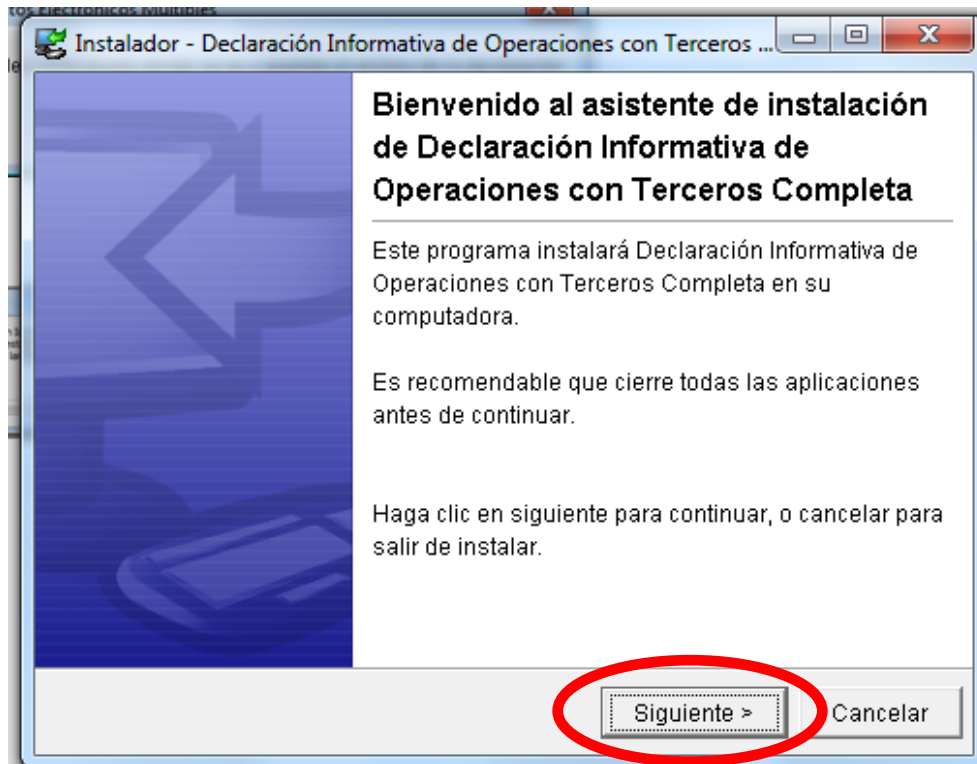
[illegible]tos Electrónicos Múltiples

Instalador - Declaración Informativa de Operaciones con Terceros ...

Bienvenido al asistente de instalación de Declaración Informativa de Operaciones con Terceros Completa

Este programa instalará Declaración Informativa de Operaciones con Terceros Completa en su computadora.

Es recomendable que cierre todas las aplicaciones antes de continuar.

Haga clic en siguiente para continuar, o cancelar para salir de instalar.

Siguiente >

Cancelar